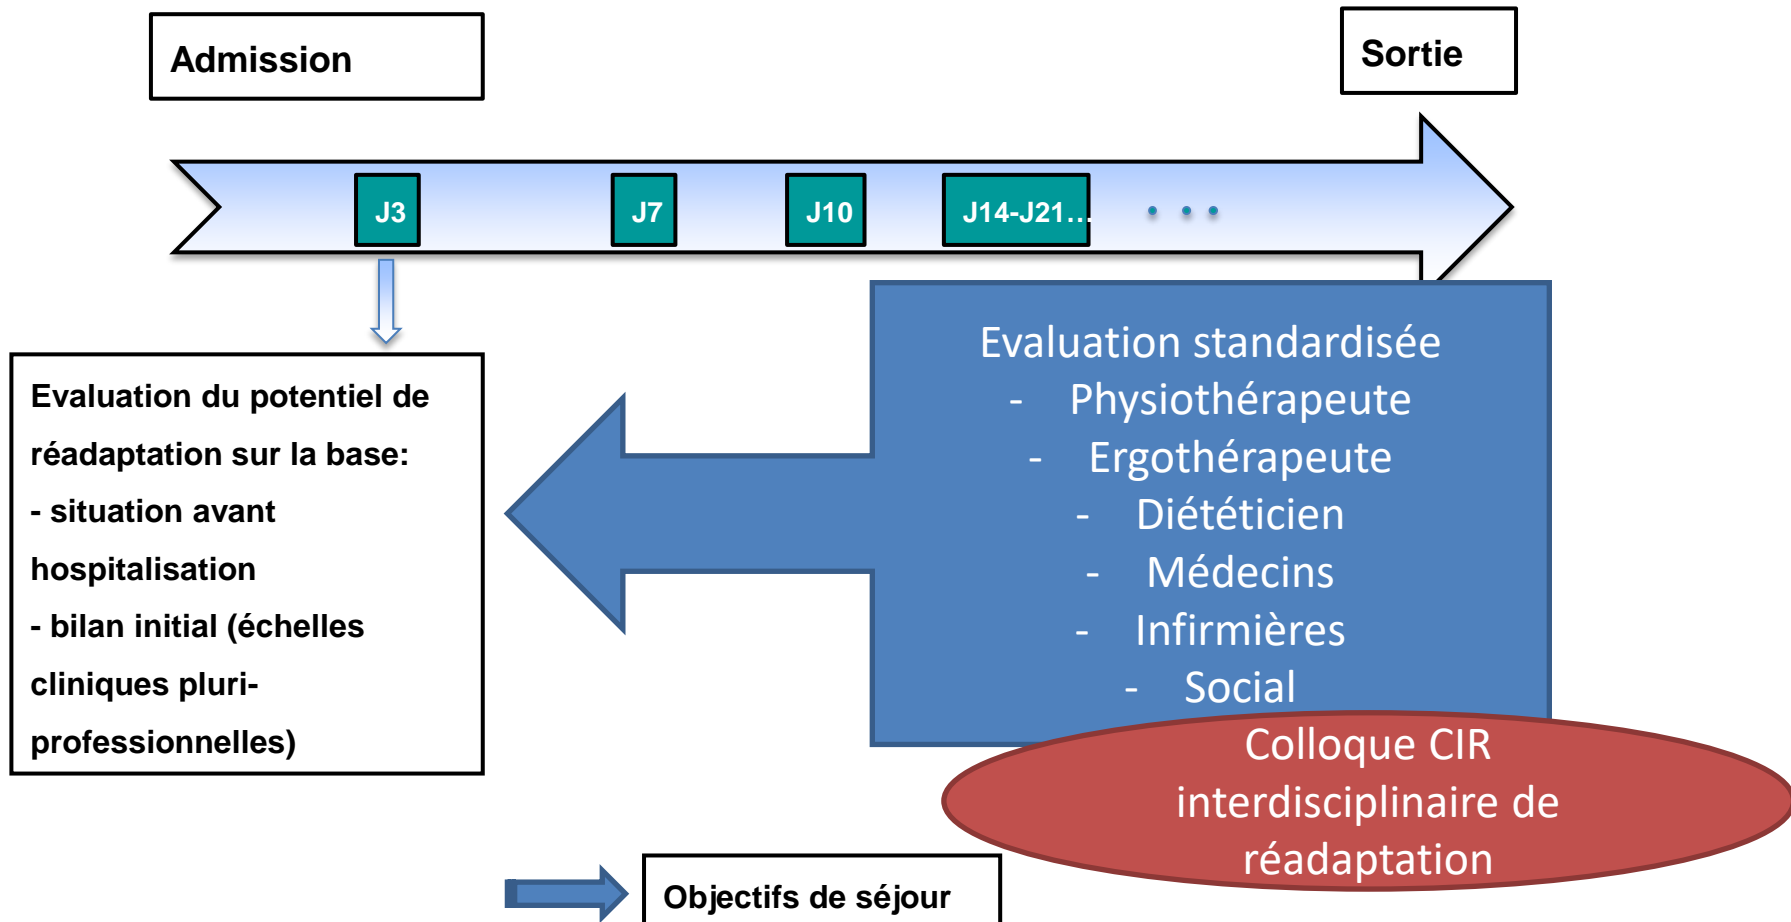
Admission

Sortie

J3

J7

J10

J14-J21…

. . .

Evaluation du potentiel de réadaptation sur la base:
- situation avant hospitalisation
- bilan initial (échelles cliniques pluri-professionnelles)

Evaluation standardisée
- Physiothérapeute
- Ergothérapeute
- Diététicien
- Médecins
- Infirmières
- Social

Colloque CIR interdisciplinaire de réadaptation

Objectifs de séjour